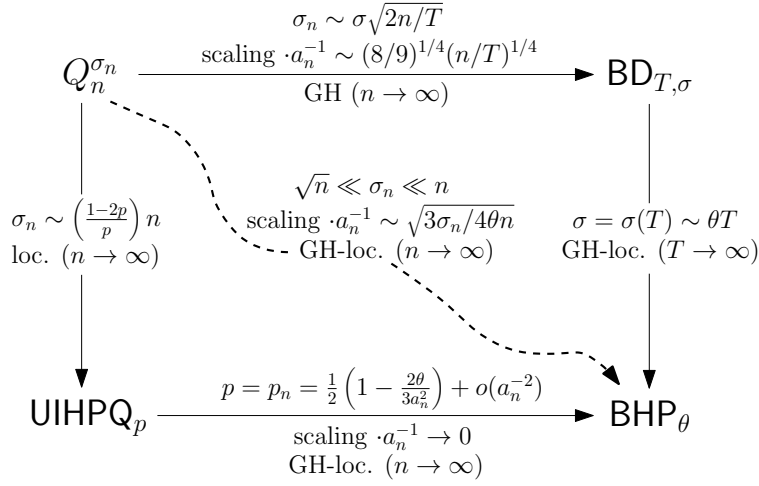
$Q_n^{\sigma_n}$

$\sigma_n \sim \sigma\sqrt{2n/T}$
scaling $\cdot a_n^{-1} \sim (8/9)^{1/4}(n/T)^{1/4}$
GH $(n \to \infty)$

$\mathsf{BD}_{T,\sigma}$

$\sigma_n \sim \left(\frac{1-2p}{p}\right) n$
loc. $(n \to \infty)$

$\sqrt{n} \ll \sigma_n \ll n$
scaling $\cdot a_n^{-1} \sim \sqrt{3\sigma_n/4\theta n}$
GH-loc. $(n \to \infty)$

$\sigma = \sigma(T) \sim \theta T$
GH-loc. $(T \to \infty)$

$\mathsf{UIHPQ}_p$

$p = p_n = \frac{1}{2}\left(1 - \frac{2\theta}{3a_n^2}\right) + o(a_n^{-2})$
scaling $\cdot a_n^{-1} \to 0$
GH-loc. $(n \to \infty)$

$\mathsf{BHP}_\theta$